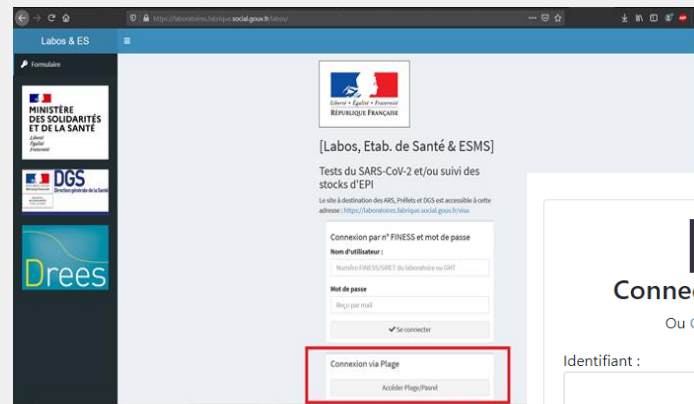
https://laboratoires.fabrique.social.gouv.fr/labos/

Labos & ES

Formulaire

MINISTÈRE DES SOLIDARITÉS ET DE LA SANTÉ
Liberté Égalité Fraternité

DGS
Direction générale de la Santé

Drees

Liberté • Égalité • Fraternité
RÉPUBLIQUE FRANÇAISE

[Labos, Etab. de Santé & ESMS]

Tests du SARS-CoV-2 et/ou suivi des stocks d'EPI

Le site à destination des ARS, Préfets et DGS est accessible à cette adresse : https://laboratoires.fabrique.social.gouv.fr/visu

Connexion par n° FINESS et mot de passe

Nom d'utilisateur :

Numéro FINESS/SIRET du laboratoire ou GHT

Mot de passe

Reçu par mail

Se connecter

Connexion via Plage

Accéder Plage/Pasrel

Conne

Ou

Identifiant :